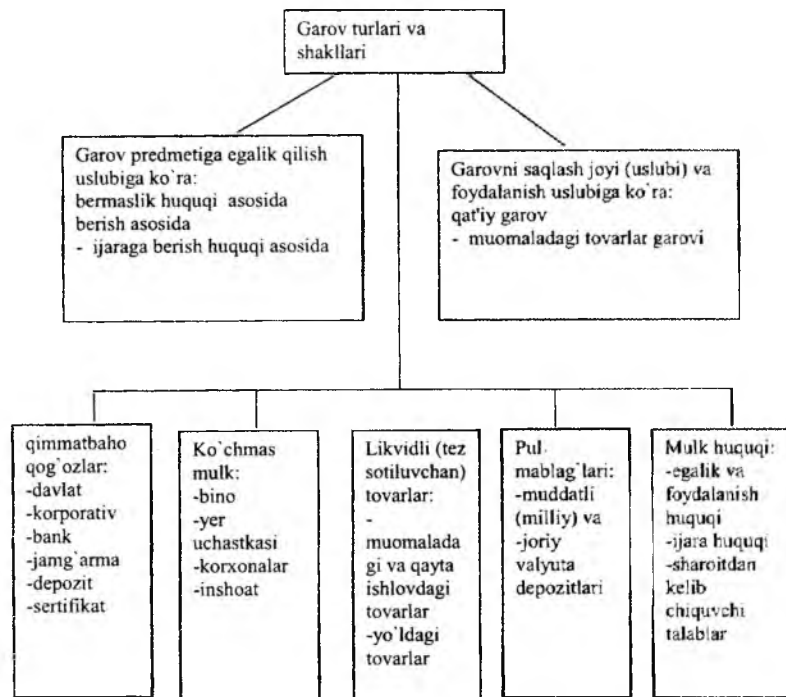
Garov turlari va shakllari

Garov predmetiga egalik qilish uslubiga ko`ra:
bermaslik huquqi asosida berish asosida
- ijaraga berish huquqi asosida

Garovni saqlash joyi (uslubi) va foydalanish uslubiga ko`ra:
qat'iy garov
- muomaladagi tovarlar garovi

qimmatbaho qog`ozlar:
-davlat
-korporativ
-bank
-jamg`arma
-depozit
-sertifikat

Ko`chmas mulk:
-bino
-yer uchastkasi
-korxonalar
-inshoat

Likvidli (tez sotiluvchan) tovarlar:
- muomaladagi va qayta ishlovdagi tovarlar
-yo`ldagi tovarlar

Pul mablag`lari:
-muddatli (milliy) va
-joriy valyuta depozitlari

Mulk huquqi:
-egalik va foydalanish huquqi
-ijara huquqi
-sharoitdan kelib chiquvchi talablar